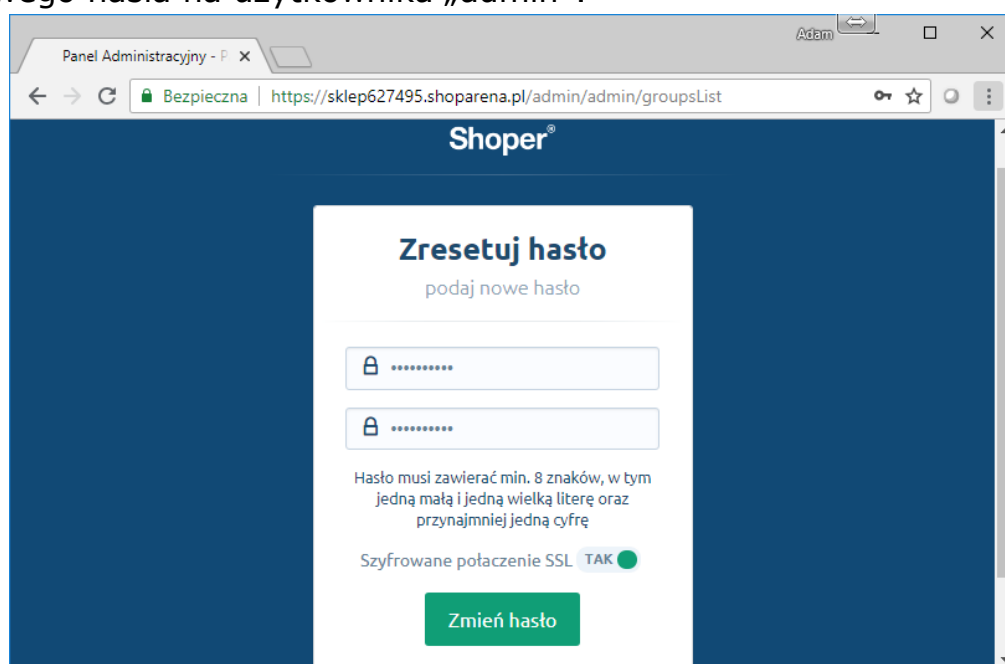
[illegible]ego hasła na użytkownika „admin".

Panel Administracyjny - P ×

Adam

Bezpieczna | https://sklep627495.shoparena.pl/admin/admin/groupsList

Shoper®

Zresetuj hasło

podaj nowe hasło

••••••••••

••••••••••

Hasło musi zawierać min. 8 znaków, w tym jedną małą i jedną wielką literę oraz przynajmniej jedną cyfrę

Szyfrowane połaczenie SSL TAK

Zmień hasło